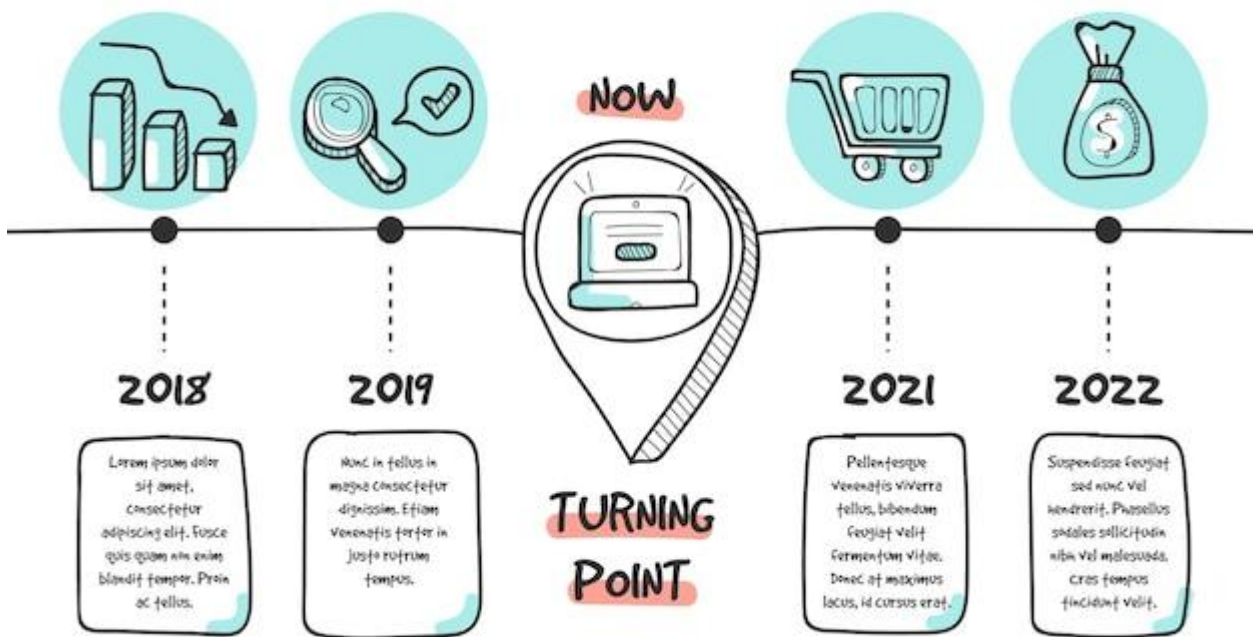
NOW

2018

Lorem ipsum dolor sit amet, consectetur adipiscing elit. Fusce quis quam non enim blandit tempor. Proin ac tellus.

2019

Nunc in tellus in magna consectetur dignissim. Etiam venenatis tortor in justo rutrum tempus.

TURNING POINT

2021

Pellentesque venenatis viverra tellus, bibendum feugiat velit fermentum vitae. Donec at maximus lacus, id cursus erat.

2022

Suspendisse feugiat sed nunc vel hendrerit. Phasellus sodales sollicitudin nibh vel malesuada. Cras tempus tincidunt velit.